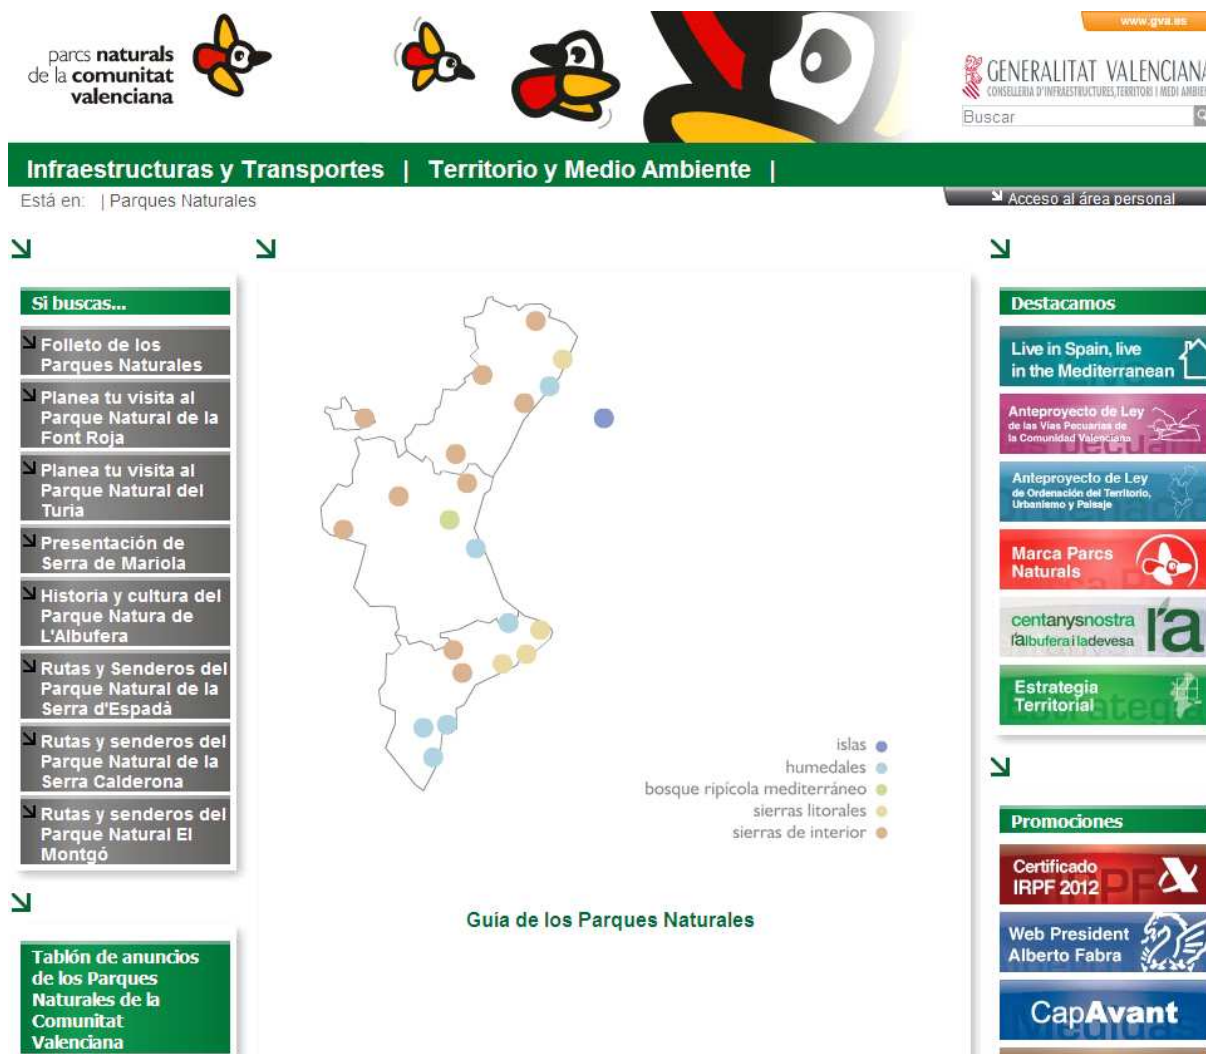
parcs naturals de la comunitat valenciana

www.gva.es

GENERALITAT VALENCIANA
CONSELLERIA D'INFRAESTRUCTURES,TERRITORI I MEDI AMBIE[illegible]

Buscar

Infraestructuras y Transportes | Territorio y Medio Ambiente |

Está en: | Parques Naturales

Acceso al área personal

Si buscas...

Folleto de los Parques Naturales

Planea tu visita al Parque Natural de la Font Roja

Planea tu visita al Parque Natural del Turia

Presentación de Serra de Mariola

Historia y cultura del Parque Natura de L'Albufera

Rutas y Senderos del Parque Natural de la Serra d'Espadà

Rutas y senderos del Parque Natural de la Serra Calderona

Rutas y senderos del Parque Natural El Montgó

Tablón de anuncios de los Parques Naturales de la Comunitat Valenciana

islas
humedales
bosque ripícola mediterráneo
sierras litorales
sierras de interior

Guía de los Parques Naturales

Destacamos

Live in Spain, live in the Mediterranean

Anteproyecto de Ley de las Vías Pecuarias de la Comunidad Valenciana

Anteproyecto de Ley de Ordenación del Territorio, Urbanismo y Paisaje

Marca Parcs Naturals

centanysnostra l'albufera i ladevesa

Estrategia Territorial

Promociones

Certificado IRPF 2012

Web President Alberto Fabra

CapAvant